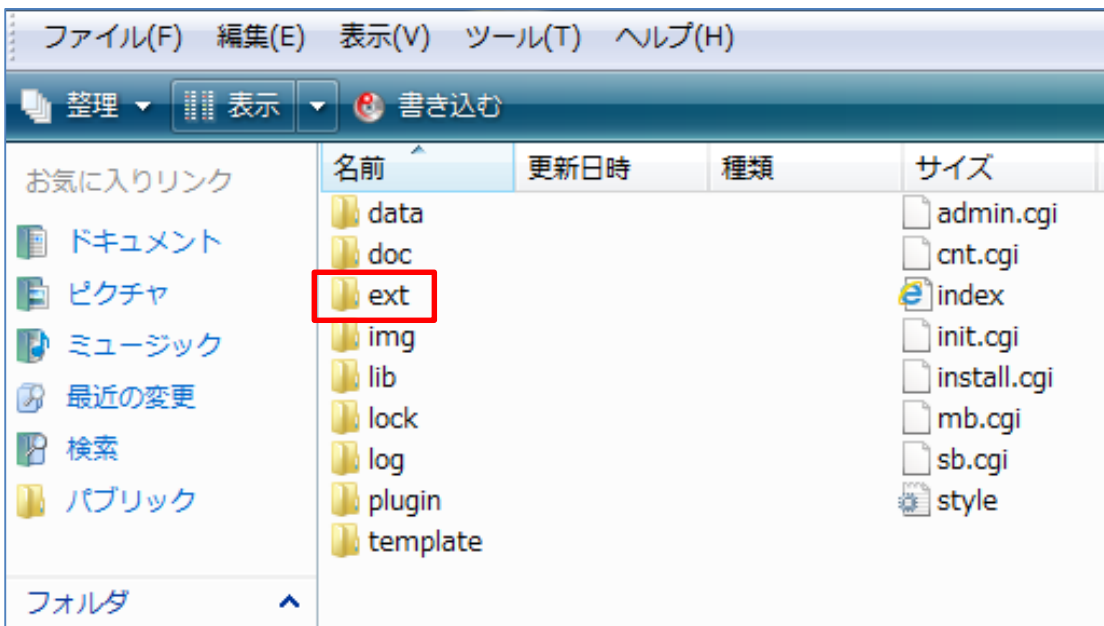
ファイル(F) 編集(E) 表示(V) ツール(T) ヘルプ(H)

整理 ▾ 表示 ▾ 書き込む

お気に入りリンク

ドキュメント

ピクチャ

ミュージック

最近の変更

検索

パブリック

フォルダ

| 名前 | 更新日時 | 種類 | サイズ |
|---|---|---|---|

data
doc
ext
img
lib
lock
log
plugin
template

admin.cgi
cnt.cgi
index
init.cgi
install.cgi
mb.cgi
sb.cgi
style